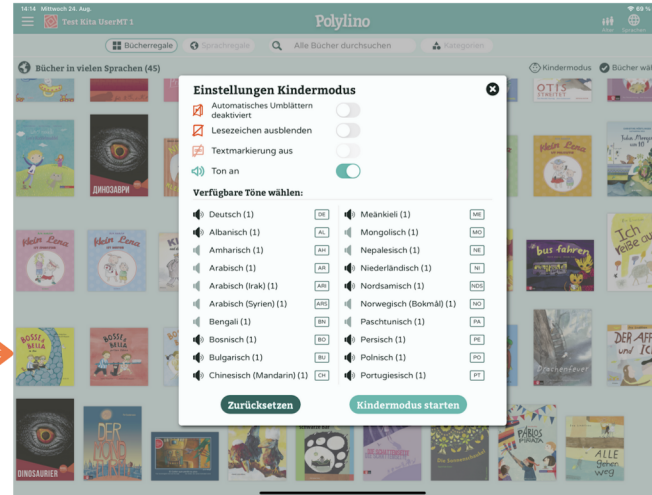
14:14 Mittwoch 24. Aug.

Test Kita UserMT 1

Polylino

Alter Sprachen

69 %

Bücherregale Sprachregale Alle Bücher durchsuchen Kategorien

Bücher in vielen Sprachen (45)

Kindermodus Bücher wäh

Einstellungen Kindermodus

Automatisches Umblättern deaktiviert

Lesezeichen ausblenden

Textmarkierung aus

Ton an

Verfügbare Töne wählen:

| | | | | |
|---|---|---|---|---|
| Deutsch (1) | DE | | Meänkieli (1) | ME |
| Albanisch (1) | AL | | Mongolisch (1) | MO |
| Amharisch (1) | AH | | Nepalesisch (1) | NE |
| Arabisch (1) | AR | | Niederländisch (1) | NI |
| Arabisch (Irak) (1) | ARI | | Nordsamisch (1) | NDS |
| Arabisch (Syrien) (1) | ARS | | Norwegisch (Bokmål) (1) | NO |
| Bengali (1) | BN | | Paschtunisch (1) | PA |
| Bosnisch (1) | BO | | Persisch (1) | PE |
| Bulgarisch (1) | BU | | Polnisch (1) | PO |
| Chinesisch (Mandarin) (1) | CH | | Portugiesisch (1) | PT |

Zurücksetzen

Kindermodus starten

ДИНОЗАВРИ

Kein Lena

Kein Lena

Kein Lena

Kein Lena

OTIS

Ich

bus fahren

DER AFF und IC

BOSSE MILA

BOSSE MILA

DINOSAURIER

DER

ALLE geher weg

PABLOS